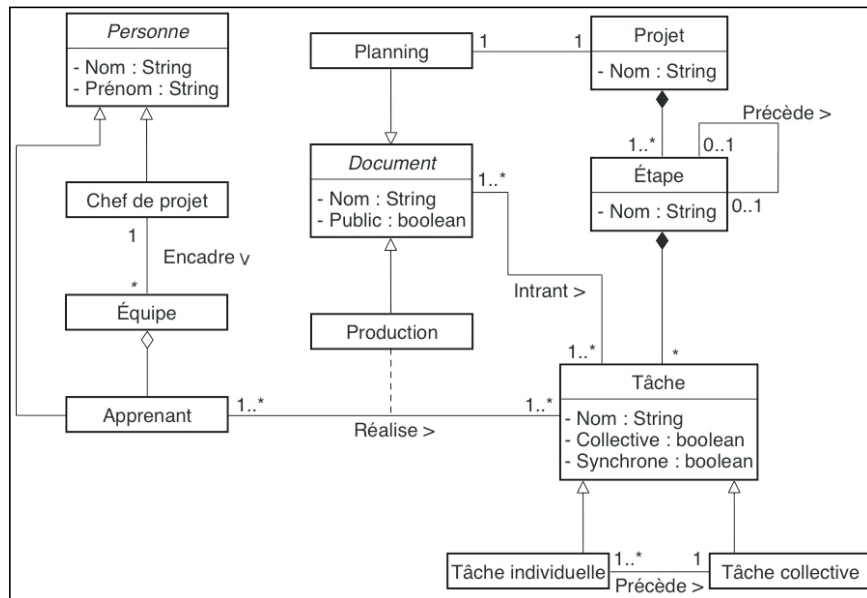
Personne
- Nom : String
- Prénom : String

Planning
1
1
Projet
- Nom : String

Précède >
1..*
0..1
Étape
- Nom : String
0..1

Document
- Nom : String
- Public : boolean
1..*

Chef de projet
1
Encadre v
*
Équipe

Intrant >

Production

1..*
*
Tâche
- Nom : String
- Collective : boolean
- Synchrone : boolean

Apprenant
1..*
Réalise >
1..*

Tâche individuelle
1..*
1
Précède >
Tâche collective